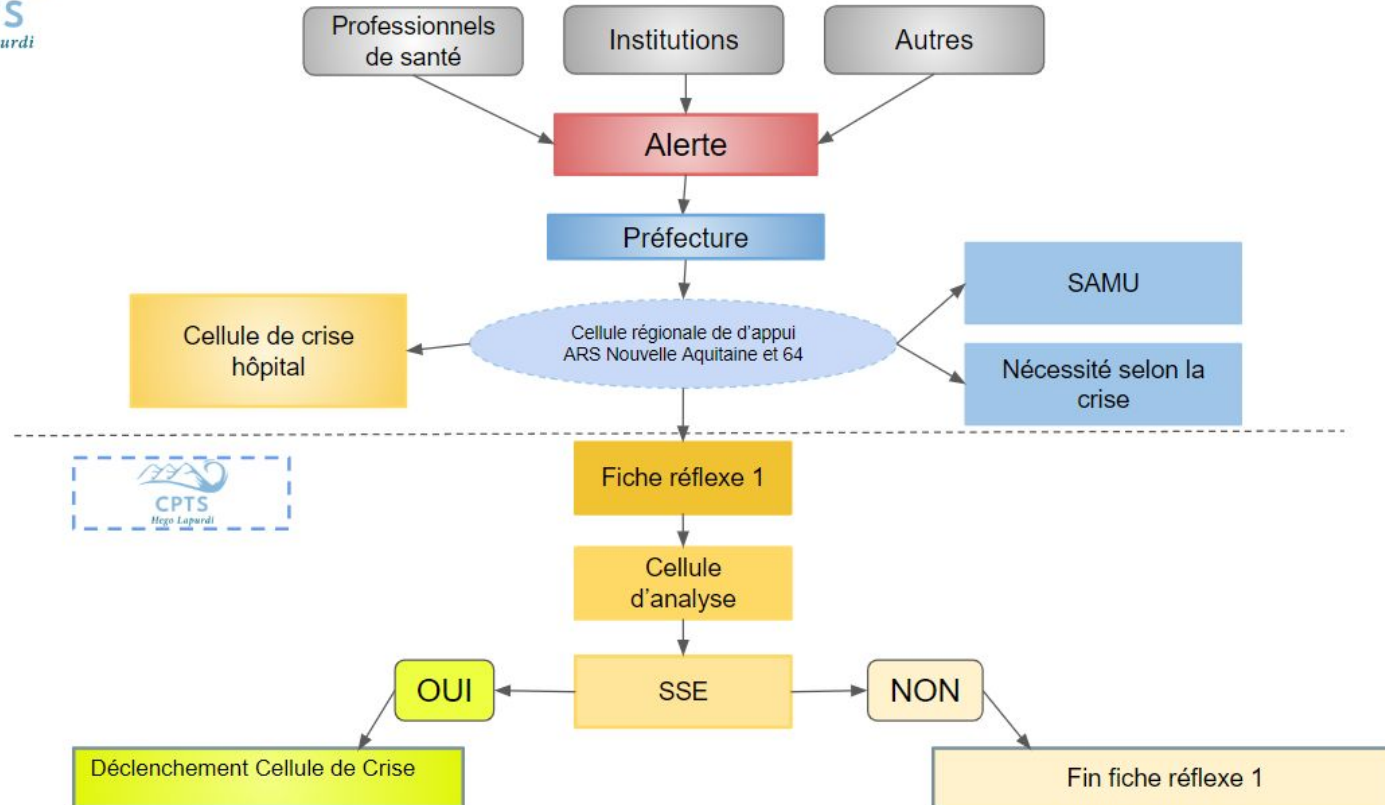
S
urdi

Professionnels de santé

Institutions

Autres

Alerte

Préfecture

Cellule de crise hôpital

Cellule régionale de d'appui ARS Nouvelle Aquitaine et 64

SAMU

Nécessité selon la crise

CPTS
Hego Lapurdi

Fiche réflexe 1

Cellule d'analyse

OUI

SSE

NON

Déclenchement Cellule de Crise

Fin fiche réflexe 1